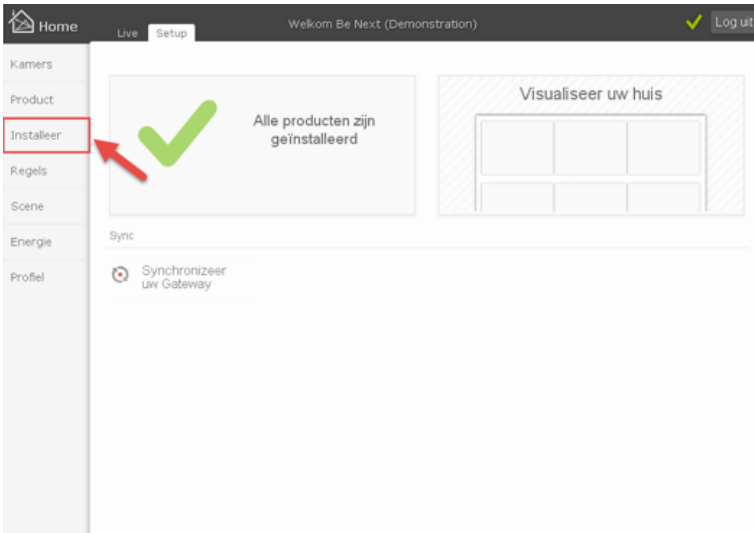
Home

Live Setup

Welkom Be Next (Demonstration)

Log uit

Kamers

Product

Installeer

Regels

Scene

Energie

Profiel

Alle producten zijn geïnstalleerd

Visualiseer uw huis

Sync

Synchronizeer uw Gateway